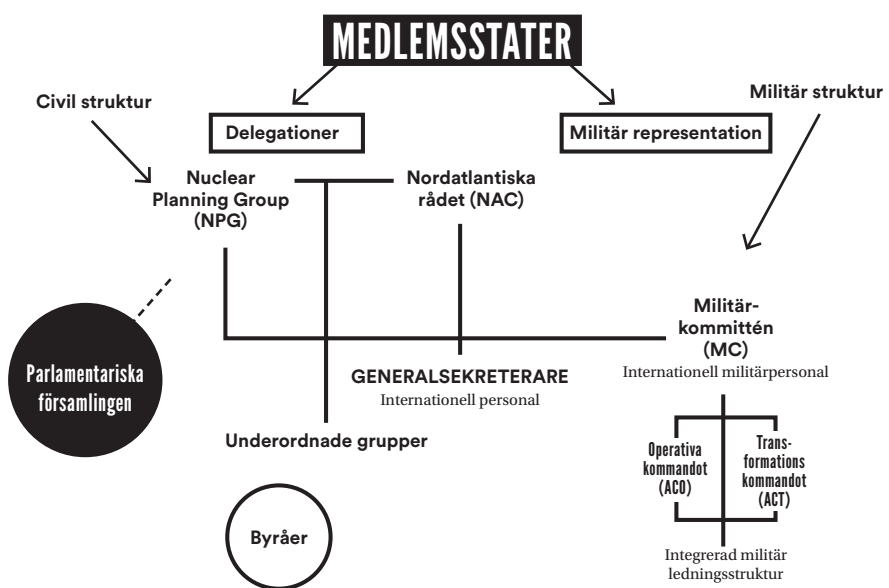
MEDLEMSSTATER

Civil struktur

Militär struktur

Delegationer

Militär representation

Nuclear Planning Group (NPG)

Nordatlantiska rådet (NAC)

Parlamentariska församlingen

Militärkommittén (MC)
Internationell militärpersonal

GENERALSEKRETERARE
Internationell personal

Underordnade grupper

Operativa kommandot (ACO)

Transformations kommandot (ACT)

Byråer

Integrerad militär ledningsstruktur